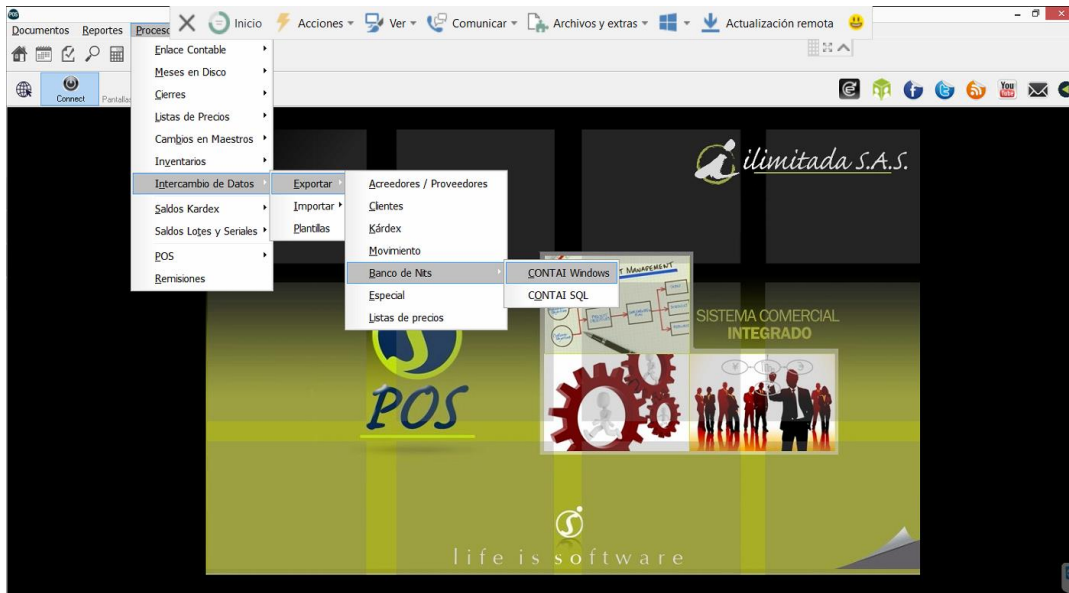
Documentos Reportes Procesos

Inicio Acciones Ver Comunicar Archivos y extras Actualización remota

Connect Pantallas

Enlace Contable
Meses en Disco
Cierres
Listas de Precios
Cambios en Maestros
Inventarios
Intercambio de Datos
Saldos Kardex
Saldos Lotes y Seriales
POS
Remisiones

Exportar
Importar
Plantillas

Acreedores / Proveedores
Clientes
Kárdex
Movimiento
Banco de Nits
Especial
Listas de precios

CONTAI Windows
CONTAI SQL

ilimitada S.A.S.

MANAGEMENT

SISTEMA COMERCIAL
INTEGRADO

POS

life is software